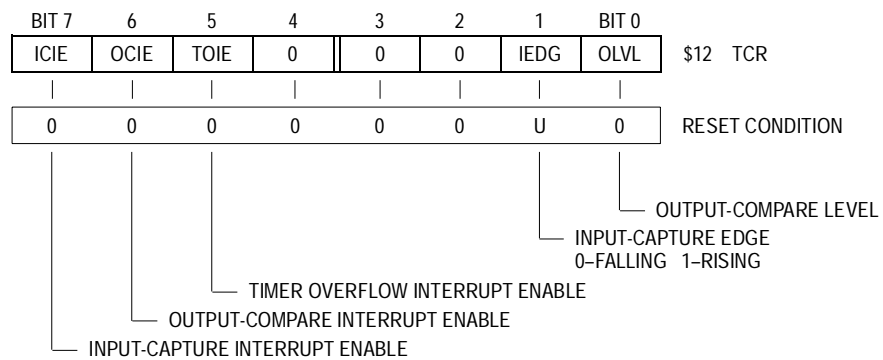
| BIT 7 | 6 | 5 | 4 | 3 | 2 | 1 | BIT 0 |
|---|---|---|---|---|---|---|---|
| ICIE | OCIE | TOIE | 0 | 0 | 0 | IEDG | OLVL |
| 0 | 0 | 0 | 0 | 0 | 0 | U | 0 |

$12 TCR

RESET CONDITION

OUTPUT-COMPARE LEVEL

INPUT-CAPTURE EDGE
0–FALLING 1–RISING

TIMER OVERFLOW INTERRUPT ENABLE

OUTPUT-COMPARE INTERRUPT ENABLE

INPUT-CAPTURE INTERRUPT ENABLE